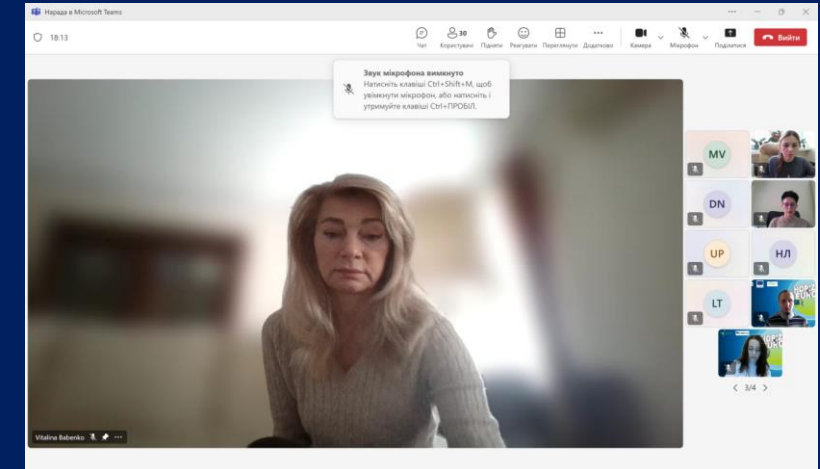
Нарада в Microsoft Teams

18:13

Чат
30
Користувачі
Підняти
Реагувати
Переглянути
Додатково
Камера
Мікрофон
Поділитися
Вийти

Звук мікрофона вимкнуто
Натисніть клавіші Ctrl+Shift+M, щоб увімкнути мікрофон, або натисніть і утримуйте клавіші Ctrl+ПРОБІЛ.

MV
DN
UP
НЛ
LT

< 3/4 >

Vitalina Babenko